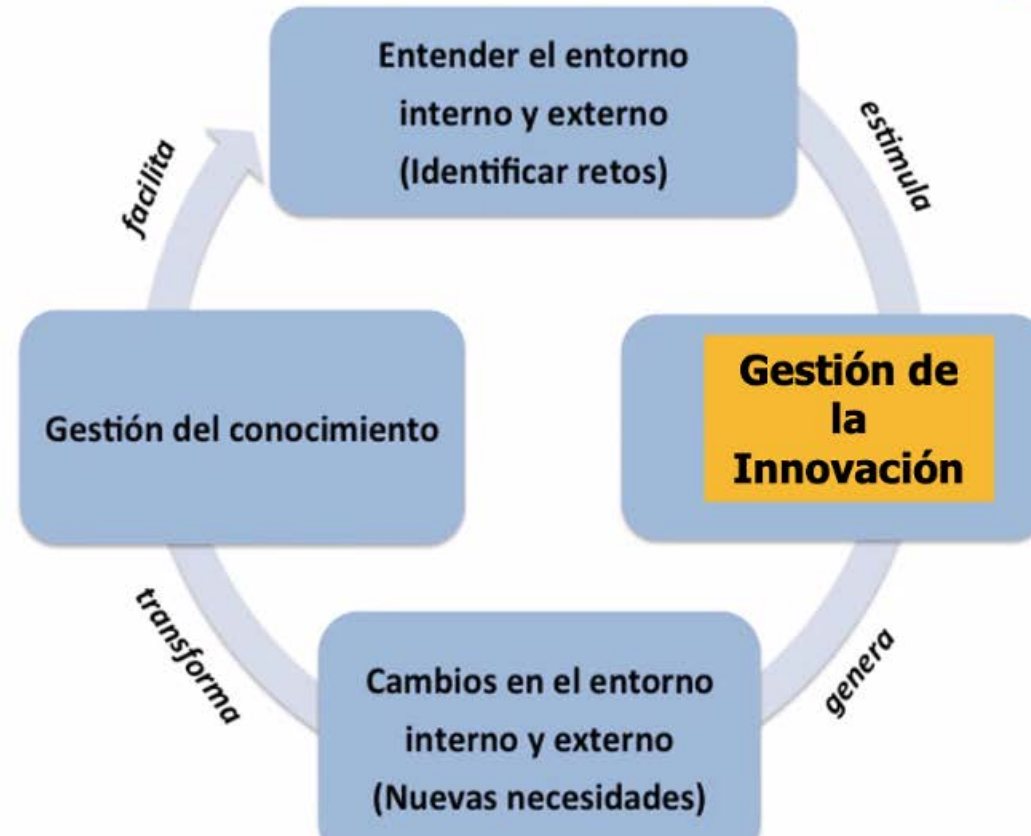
Entender el entorno interno y externo (Identificar retos)

estimula

Gestión de la Innovación

genera

Cambios en el entorno interno y externo (Nuevas necesidades)

transforma

Gestión del conocimiento

facilita